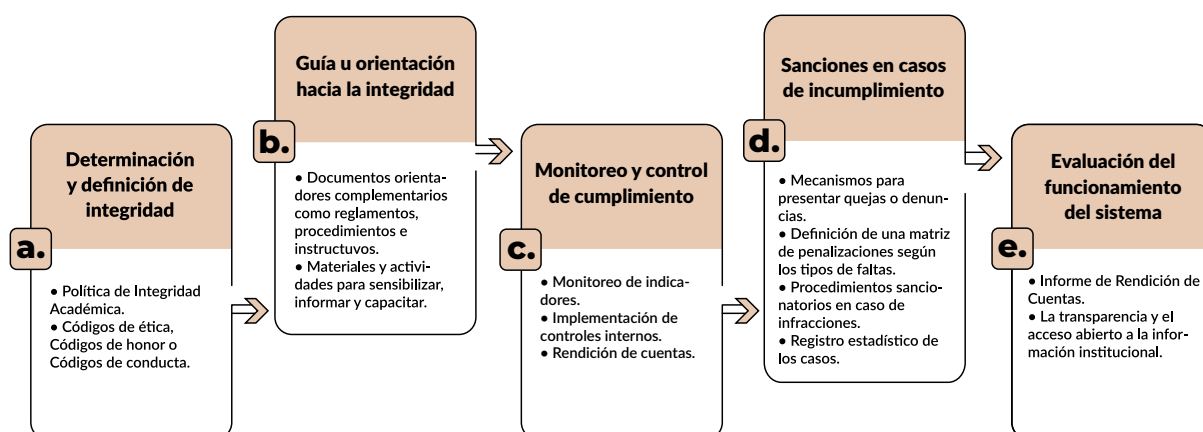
a.

Determinación y definición de integridad

• Política de Integridad Académica.
• Códigos de ética, Códigos de honor o Códigos de conducta.

b.

Guía u orientación hacia la integridad

• Documentos orientadores complementarios como reglamentos, procedimientos e instructivos.
• Materiales y actividades para sensibilizar, informar y capacitar.

c.

Monitoreo y control de cumplimiento

• Monitoreo de indicadores.
• Implementación de controles internos.
• Rendición de cuentas.

d.

Sanciones en casos de incumplimiento

• Mecanismos para presentar quejas o denuncias.
• Definición de una matriz de penalizaciones según los tipos de faltas.
• Procedimientos sancionatorios en caso de infracciones.
• Registro estadístico de los casos.

e.

Evaluación del funcionamiento del sistema

• Informe de Rendición de Cuentas.
• La transparencia y el acceso abierto a la información institucional.